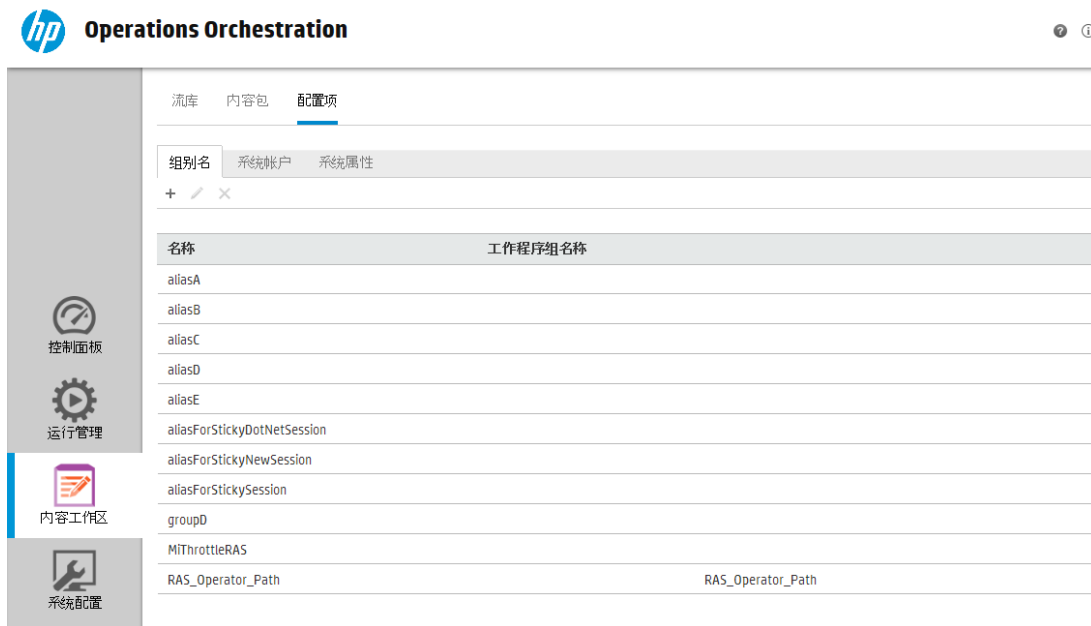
hp Operations Orchestration

流库 内容包 配置项

组别名 系统帐户 系统属性

+ ✎ ✕

| 名称 | 工作程序组名称 |
|---|---|
| aliasA | |
| aliasB | |
| aliasC | |
| aliasD | |
| aliasE | |
| aliasForStickyDotNetSession | |
| aliasForStickyNewSession | |
| aliasForStickySession | |
| groupD | |
| MiThrottleRAS | |
| RAS_Operator_Path | RAS_Operator_Path |

控制面板
运行管理
内容工作区
系统配置